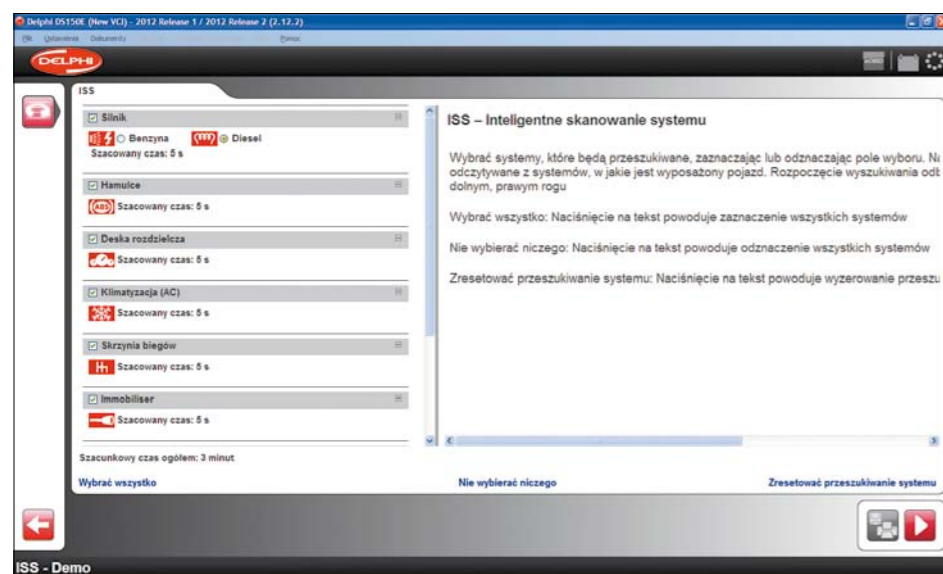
Delphi DS150E (New VCI) - 2012 Release 1 / 2012 Release 2 (2.12.2)

Plik Ustawienia Dokumenty Pomoc

DELPHI

ISS

Silnik

Benzyna Diesel

Szacowany czas: 5 s

Hamulce

ABS Szacowany czas: 5 s

Deska rozdzielcza

Szacowany czas: 5 s

Klimatyzacja (AC)

Szacowany czas: 5 s

Skrzynia biegów

Szacowany czas: 5 s

Immobiliser

Szacowany czas: 5 s

Szacunkowy czas ogółem: 3 minut

Wybrać wszystko

ISS – Inteligentne skanowanie systemu

Wybrać systemy, które będą przeszukiwane, zaznaczając lub odznaczając pole wyboru. Na odczytywane z systemów, w jakie jest wyposażony pojazd. Rozpoczęcie wyszukiwania odb dolnym, prawym rogu

Wybrać wszystko: Naciśnięcie na tekst powoduje zaznaczenie wszystkich systemów

Nie wybierać niczego: Naciśnięcie na tekst powoduje odznaczenie wszystkich systemów

Zresetować przeszukiwanie systemu: Naciśnięcie na tekst powoduje wyzerowanie przeszu

Nie wybierać niczego

Zresetować przeszukiwanie systemu

ISS - Demo